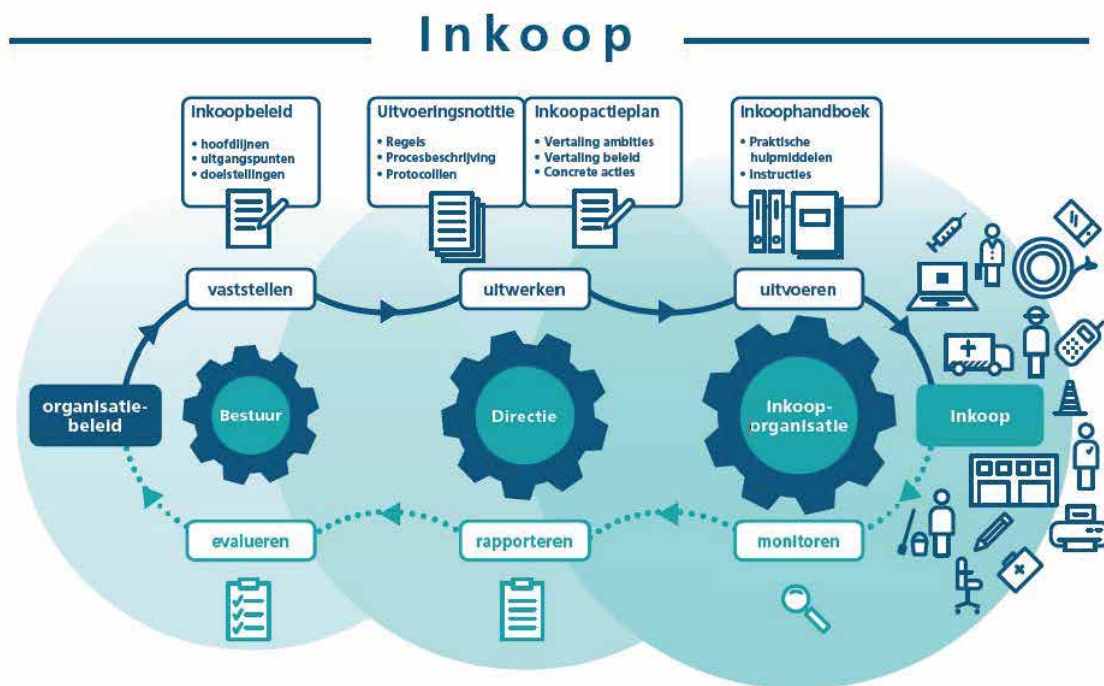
Inkoop

Inkoopbeleid
• hoofdlijnen
• uitgangspunten
• doelstellingen

Uitvoeringsnotitie
• Regels
• Procesbeschrijving
• Protocollen

Inkoopactieplan
• Vertaling ambities
• Vertaling beleid
• Concrete acties

Inkoophandboek
• Praktische hulpmiddelen
• Instructies

vaststellen

uitwerken

uitvoeren

organisatie-beleid

Bestuur

Directie

Inkoop-organisatie

Inkoop

evalueren

rapporteren

monitoren